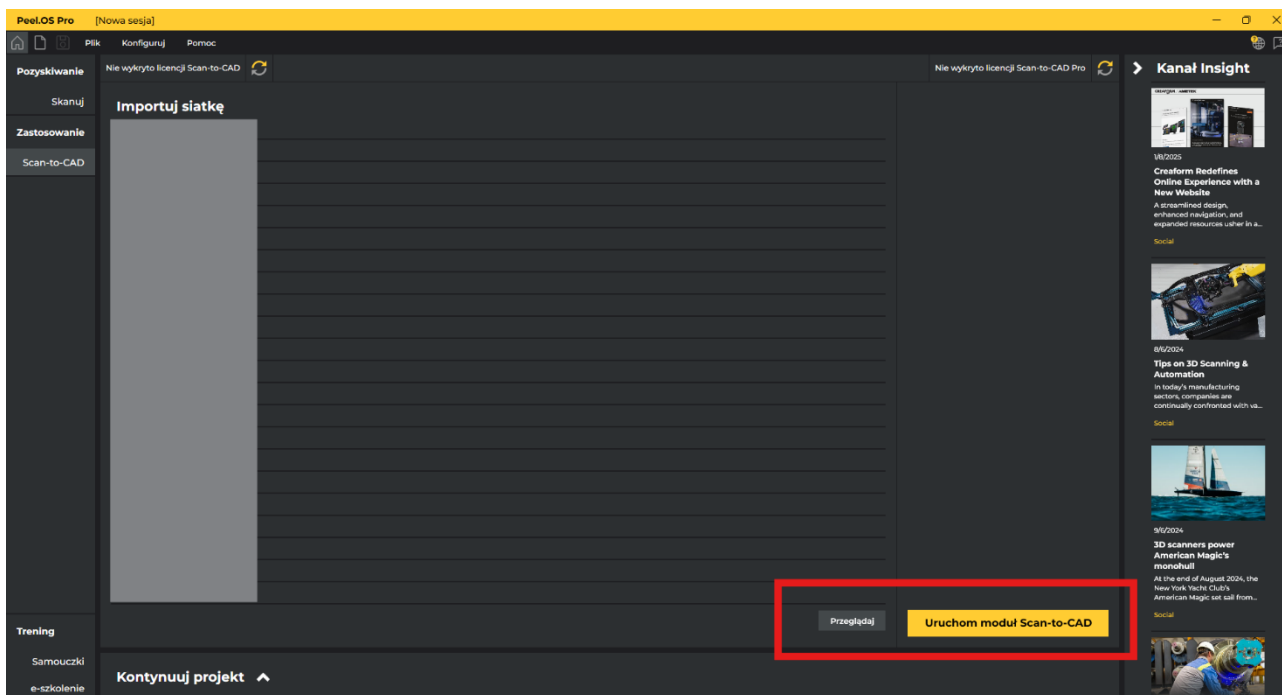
Peel.OS Pro [Nowa sesja]

Plik Konfiguruj Pomoc

Pozyskiwanie
Skanuj
Zastosowanie
Scan-to-CAD

Nie wykryto licencji Scan-to-CAD

Nie wykryto licencji Scan-to-CAD Pro

Importuj siatkę

Przeglądaj

Uruchom moduł Scan-to-CAD

Kontynuuj projekt

Trening
Samouczki
e-szkolenie

Kanał Insight

1/8/2025
Creaform Redefines Online Experience with a New Website
A streamlined design, enhanced navigation, and expanded resources usher in a...
Social

8/6/2024
Tips on 3D Scanning & Automation
In today's manufacturing sectors, companies are continually confronted with va...
Social

9/6/2024
3D scanners power American Magic's monohull
At the end of August 2024, the New York Yacht Club's American Magic set sail from...
Social